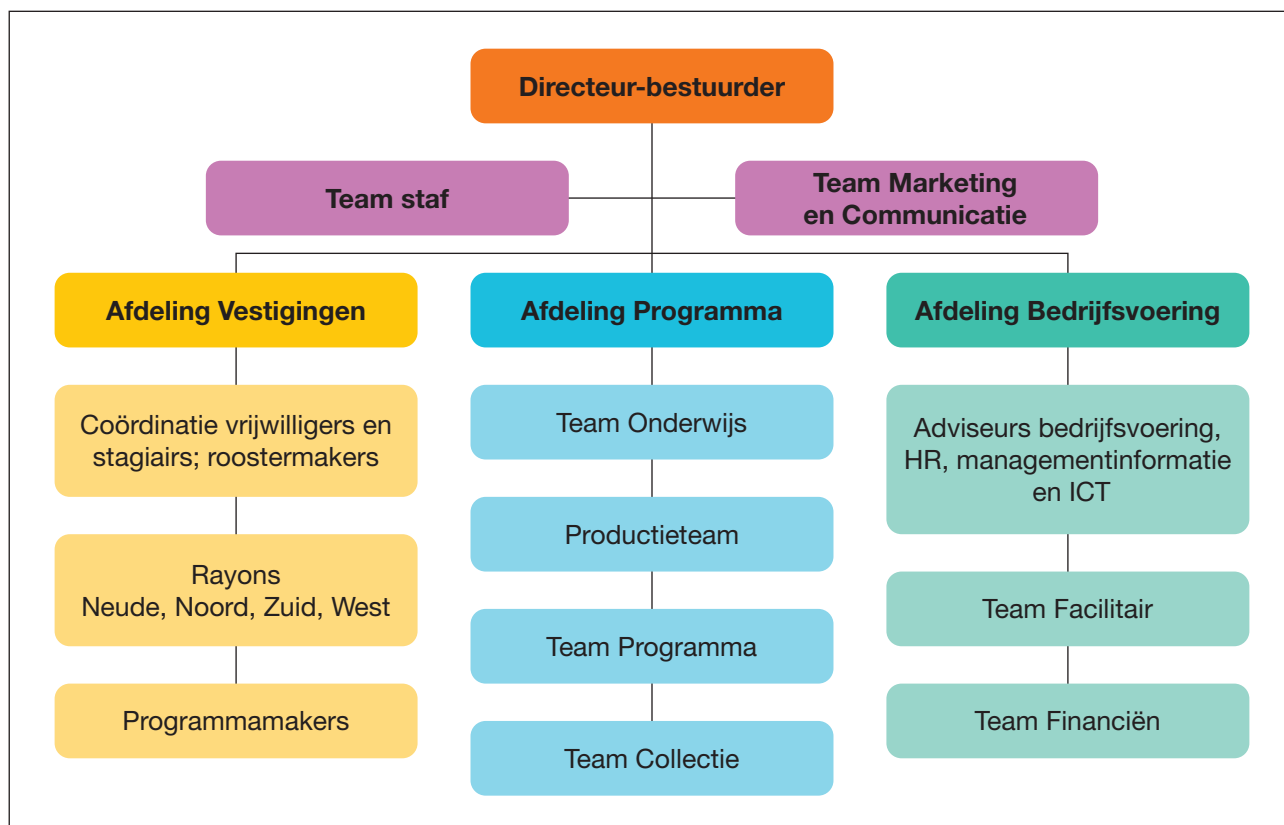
Directeur-bestuurder

Team staf

Team Marketing en Communicatie

Afdeling Vestigingen

Coördinatie vrijwilligers en stagiairs; roostermakers

Rayons
Neude, Noord, Zuid, West

Programmamakers

Afdeling Programma

Team Onderwijs

Productieteam

Team Programma

Team Collectie

Afdeling Bedrijfsvoering

Adviseurs bedrijfsvoering, HR, managementinformatie en ICT

Team Facilitair

Team Financiën